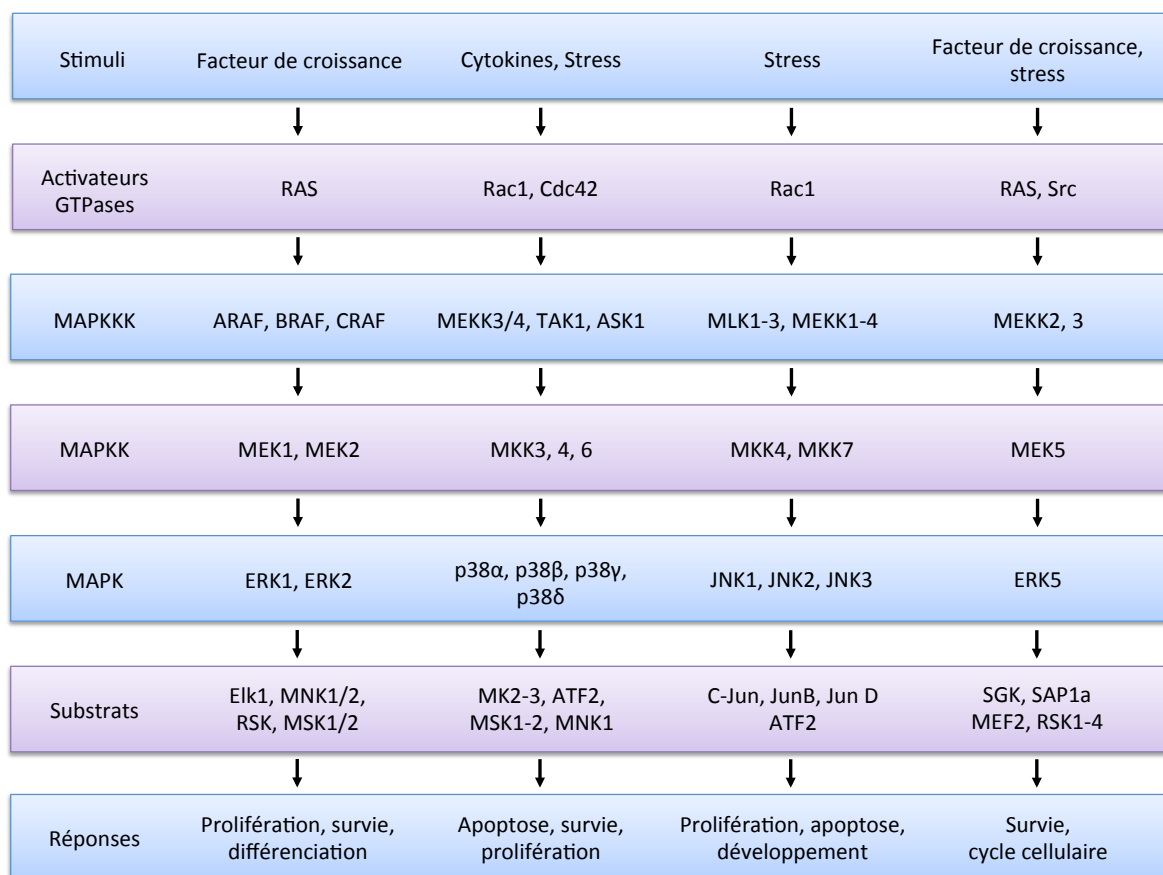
| Stimuli | Facteur de croissance | Cytokines, Stress | Stress | Facteur de croissance, stress |
|---|---|---|---|---|
| Activateurs GTPases | RAS | Rac1, Cdc42 | Rac1 | RAS, Src |
| MAPKKK | ARAF, BRAF, CRAF | MEKK3/4, TAK1, ASK1 | MLK1-3, MEKK1-4 | MEKK2, 3 |
| MAPKK | MEK1, MEK2 | MKK3, 4, 6 | MKK4, MKK7 | MEK5 |
| MAPK | ERK1, ERK2 | p38α, p38β, p38γ, p38δ | JNK1, JNK2, JNK3 | ERK5 |
| Substrats | Elk1, MNK1/2, RSK, MSK1/2 | MK2-3, ATF2, MSK1-2, MNK1 | C-Jun, JunB, Jun D ATF2 | SGK, SAP1a MEF2, RSK1-4 |
| Réponses | Prolifération, survie, différenciation | Apoptose, survie, prolifération | Prolifération, apoptose, développement | Survie, cycle cellulaire |